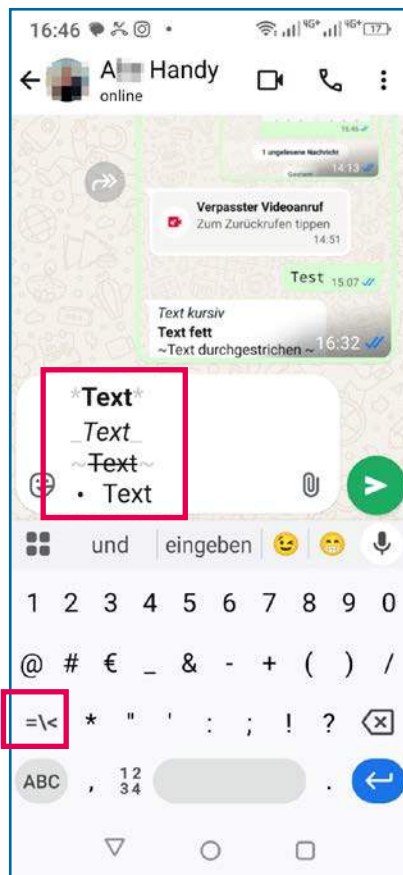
16:46

A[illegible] Handy
online

1 ungelesene Nachricht
14:13

Verpasster Videoanruf
Zum Zurückrufen tippen
14:51

Test 15:07

*Text kursiv*
**Text fett**
~Text durchgestrichen~ 16:32

\*Text\*
\_Text\_
\~Text\~
• Text

und | eingeben

1 2 3 4 5 6 7 8 9 0
@ # € _ & - + ( ) /
=\< * " ' : ; ! ?
ABC , 12 34